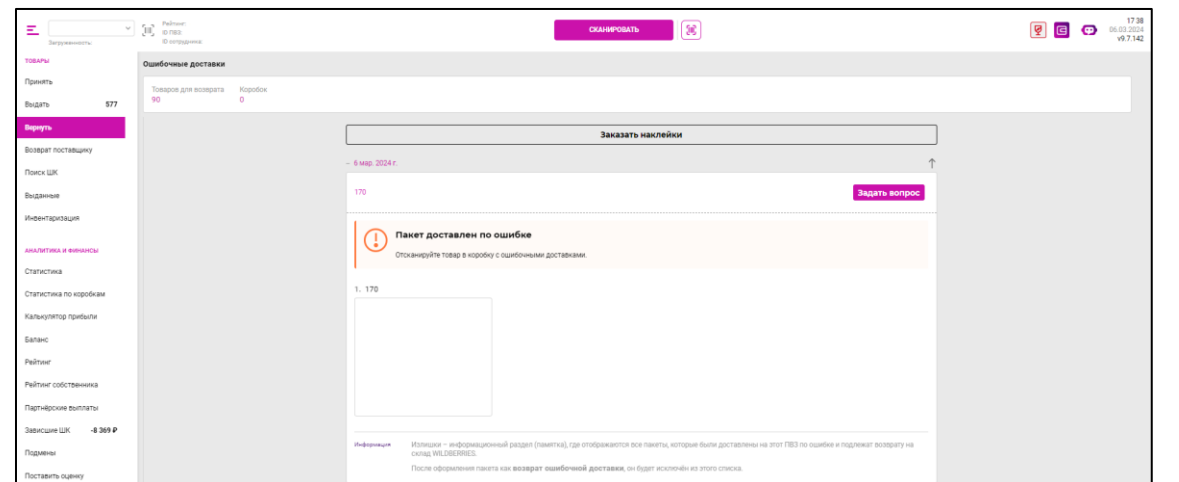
Загруженность

Рейтинг
ID ПВЗ
ID сотрудника

СКАНИРОВАТЬ

17:38
06.03.2024
v9.7.142

ТОВАРЫ
Принять
Выдать 577
Вернуть
Возврат поставщику
Поиск ШК
Выданные
Инвентаризация

АНАЛИТИКА И ФИНАНСЫ
Статистика
Статистика по коробкам
Калькулятор прибыли
Баланс
Рейтинг
Рейтинг собственника
Партнёрские выплаты
Зависшие ШК -8 369 ₽
Подмены
Поставить оценку

Ошибочные доставки

Товаров для возврата 90
Коробок 0

Заказать наклейки

– 6 мар. 2024 г.

170

Задать вопрос

Пакет доставлен по ошибке

Отсканируйте товар в коробку с ошибочными доставками.

1. 170

Информация

Излишки – информационный раздел (памятка), где отображаются все пакеты, которые были доставлены на этот ПВЗ по ошибке и подлежат возврату на склад WILDBERRIES.

После оформления пакета как **возврат ошибочной доставки**, он будет исключён из этого списка.